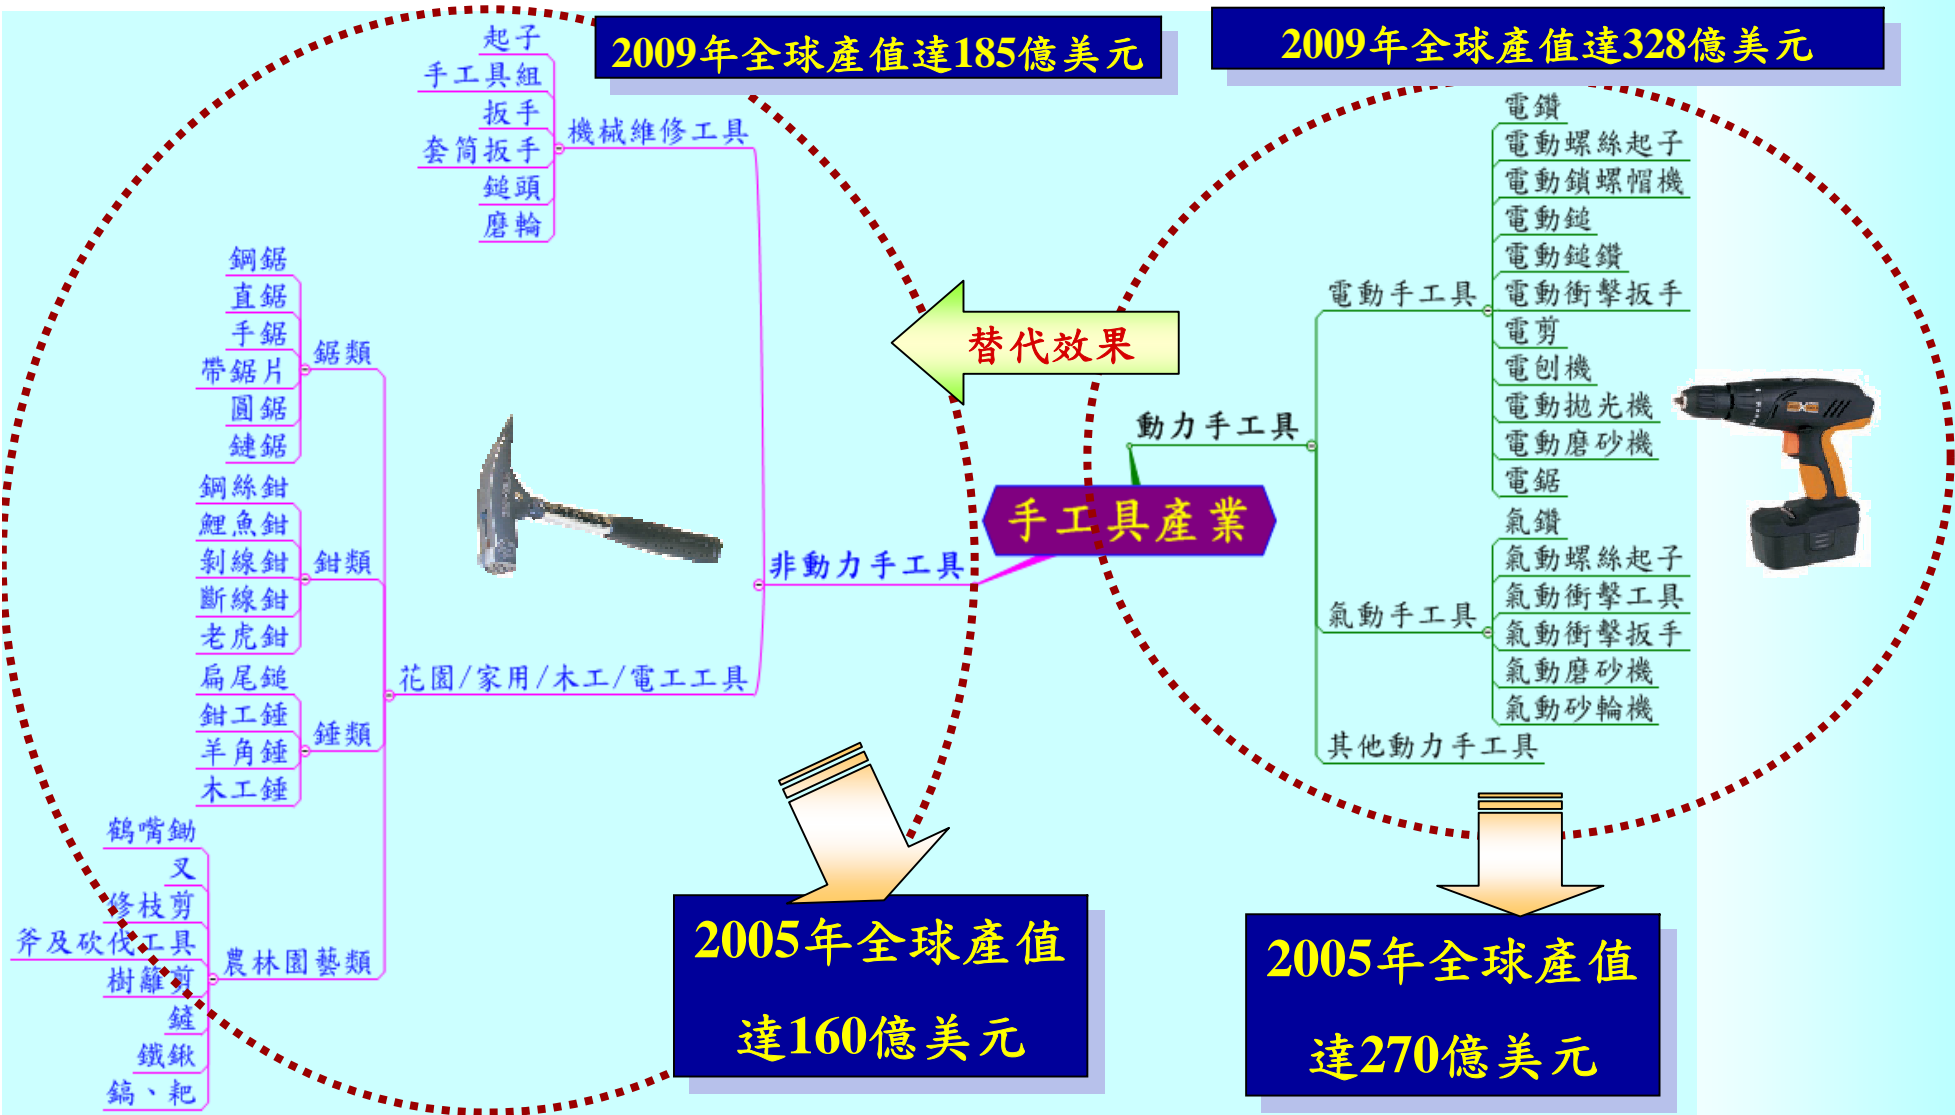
2009年全球產值達185億美元

2009年全球產值達328億美元

起子
手工具組
扳手
套筒扳手
鏟頭
磨輪
機械維修工具

鋼鋸
直鋸
手鋸
帶鋸片
圓鋸
鏈鋸
鋸類

鋼絲鉗
鯉魚鉗
剝線鉗
斷線鉗
老虎鉗
鉗類

扁尾鎚
鉗工錘
羊角錘
木工錘
錘類

花園/家用/木工/電工工具

非動力手工具

鶴嘴鋤
叉
修枝剪
斧及砍伐工具
樹籬剪
鏟
鐵鍬
鎬、耙
農林園藝類

替代效果

手工具產業

動力手工具

電動手工具
電鑽
電動螺絲起子
電動鎖螺帽機
電動鎚
電動鎚鑽
電動衝擊扳手
電剪
電刨機
電動拋光機
電動磨砂機
電鋸

氣動手工具
氣鑽
氣動螺絲起子
氣動衝擊工具
氣動衝擊扳手
氣動磨砂機
氣動砂輪機

其他動力手工具

2005年全球產值達160億美元

2005年全球產值達270億美元